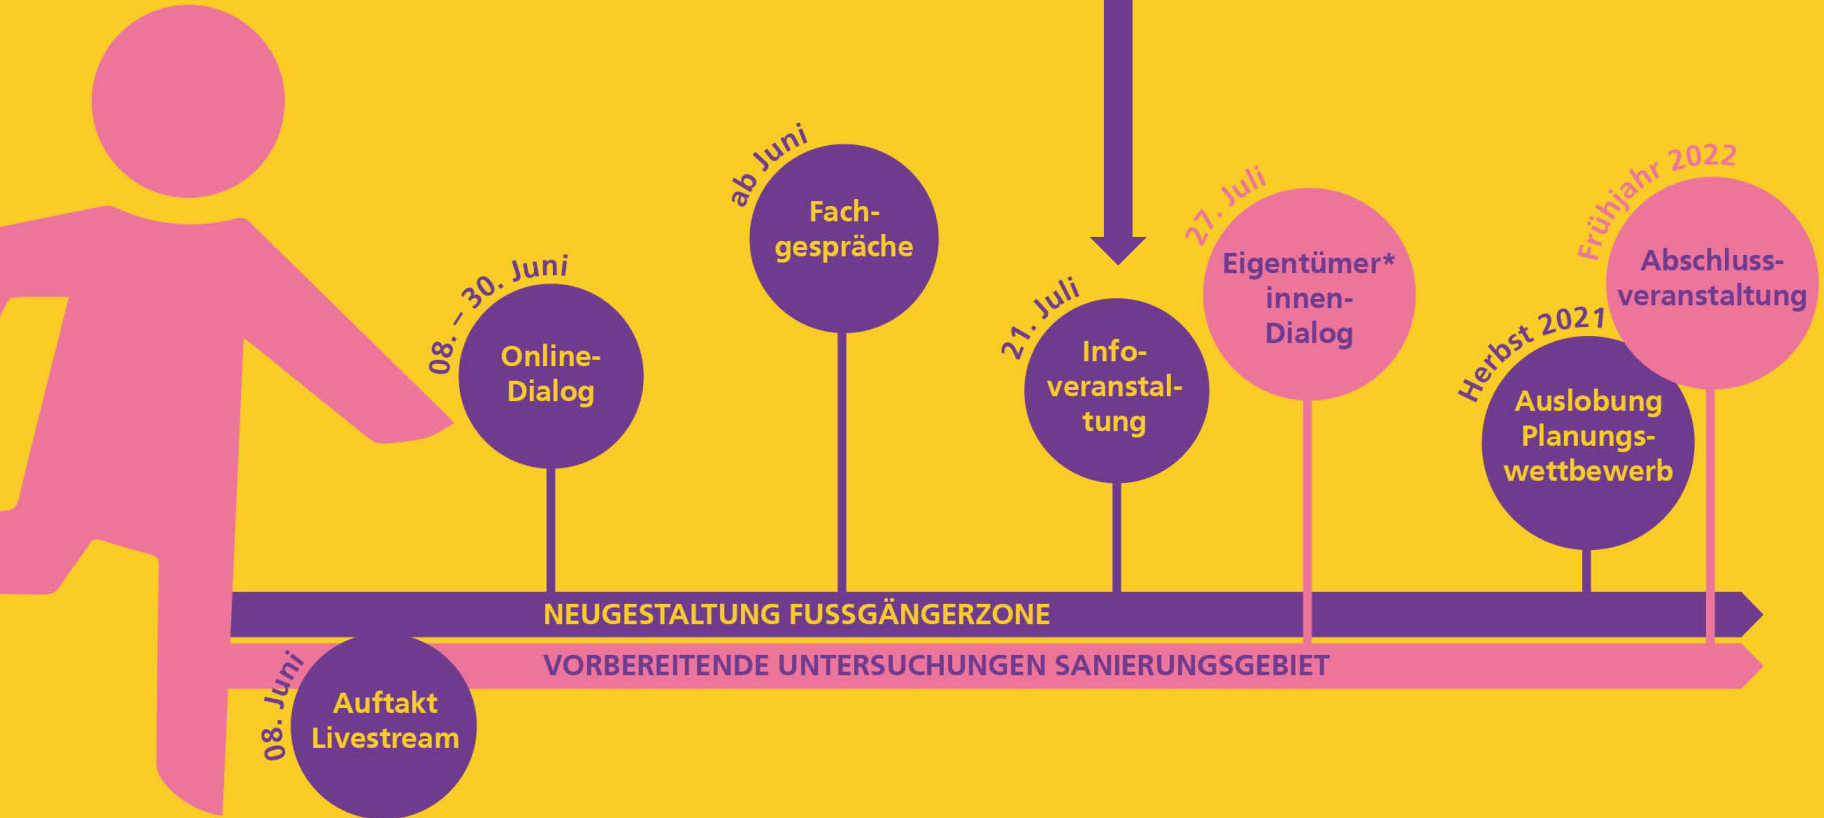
08. Juni
Auftakt Livestream

08. – 30. Juni
Online-Dialog

ab Juni
Fachgespräche

21. Juli
Infoveranstaltung

27. Juli
Eigentümer*innen-Dialog

Herbst 2021
Auslobung Planungswettbewerb

Frühjahr 2022
Abschlussveranstaltung

NEUGESTALTUNG FUSSGÄNGERZONE

VORBEREITENDE UNTERSUCHUNGEN SANIERUNGSGEBIET